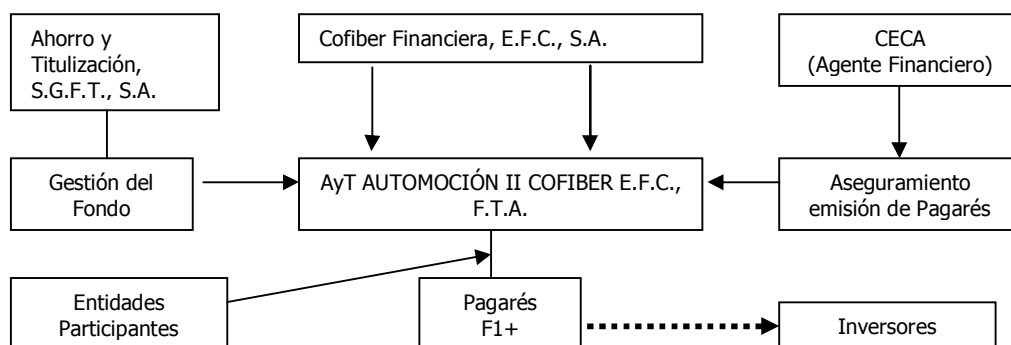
Ahorro y Titulización, S.G.F.T., S.A.

Cofiber Financiera, E.F.C., S.A.

CECA (Agente Financiero)

Gestión del Fondo

AyT AUTOMOCIÓN II COFIBER E.F.C., F.T.A.

Aseguramiento emisión de Pagarés

Entidades Participantes

Pagarés F1+

Inversores